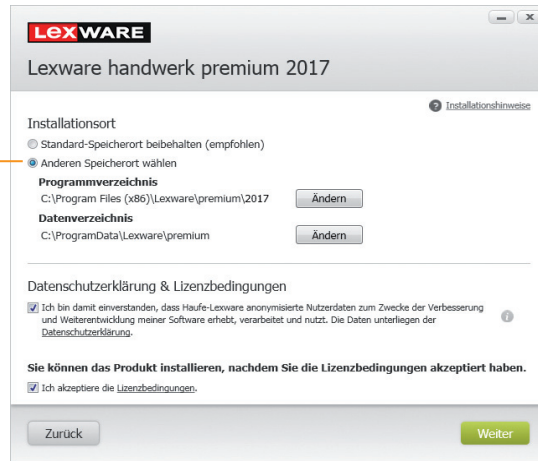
LEXWARE

Lexware handwerk premium 2017

Installationshinweise

Installationsort

Standard-Speicherort beibehalten (empfohlen)

Anderen Speicherort wählen

Programmverzeichnis

C:\Program Files (x86)\Lexware\premium\2017

Ändern

Datenverzeichnis

C:\ProgramData\Lexware\premium

Ändern

Datenschutzerklärung & Lizenzbedingungen

Ich bin damit einverstanden, dass Haufe-Lexware anonymisierte Nutzerdaten zum Zwecke der Verbesserung und Weiterentwicklung meiner Software erhebt, verarbeitet und nutzt. Die Daten unterliegen der Datenschutzerklärung.

Sie können das Produkt installieren, nachdem Sie die Lizenzbedingungen akzeptiert haben.

Ich akzeptiere die Lizenzbedingungen.

Zurück

Weiter